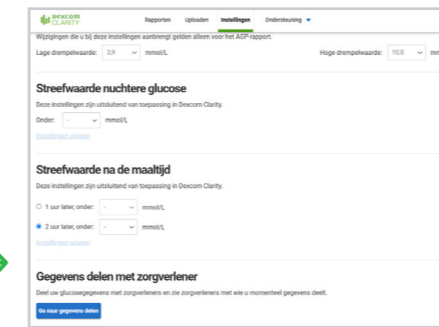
dexcom CLARITY

Rapporten Uploaden Instellingen Ondersteuning

Wijzigingen die u bij deze instellingen aanbrengt gelden alleen voor het AGP-rapport.

Lage drempelwaarde: 3,9 mmol/L

Hoge drempelwaarde: 10,0 mm

Streefwaarde nuchtere glucose

Deze instellingen zijn uitsluitend van toepassing in Dexcom Clarity.

Onder: - mmol/L

Instellingen wissen

Streefwaarde na de maaltijd

Deze instellingen zijn uitsluitend van toepassing in Dexcom Clarity.

1 uur later, onder: - mmol/L

2 uur later, onder: - mmol/L

Instellingen wissen

Gegevens delen met zorgverlener

Deel uw glucosegegevens met zorgverleners en zie zorgverleners met wie u momenteel gegevens deelt.

Ga naar gegevens delen